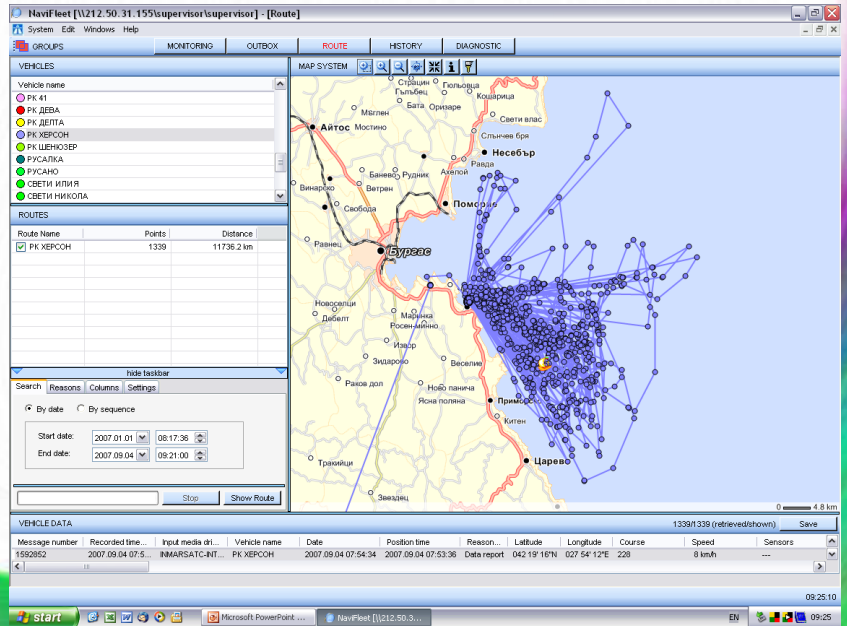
NaviFleet [\\212.50.31.155\supervisor\supervisor] - [Route]

System Edit Windows Help

GROUPS

MONITORING OUTBOX ROUTE HISTORY DIAGNOSTIC

VEHICLES

Vehicle name
PK 41
PK ДЕВА
PK ДЕЛТА
PK ХЕРСОН
PK ЩЕНЮЗЕР
РУСАЛКА
РУСАНО
СВЕТИ ИЛИЯ
СВЕТИ НИКОЛА

ROUTES

| Route Name | Points | Distance |
|---|---|---|
| PK ХЕРСОН | 1339 | 11736.2 km |

hide taskbar

Search Reasons Columns Settings

By date By sequence

Start date: 2007.01.01 08:17:36
End date: 2007.09.04 09:21:00

Stop Show Route

MAP SYSTEM

Страцин Гьолвоца Кошарица Гълъбец Бата Оризаре Аитос Мъглен Мостино Свети влас Слънчев бряг Несебър Равда Ахелой Баново Рудник Винарско Ветрен Поморие Свобода Равнец Бургас Новоселци Марица Дебелт Росен-минно Извор Зидарово Веселие Раков дол Ново паничa Ясна поляна Примо Китен Трапкиции Царев Звездец

0 4.8 km

VEHICLE DATA 1339/1339 (retrieved/shown) Save

| Message number | Recorded time... | Input media dri... | Vehicle name | Date | Position time | Reason... | Latitude | Longitude | Course | Speed | Sensors |
|---|---|---|---|---|---|---|---|---|---|---|---|
| 1592852 | 2007.09.04 07:5... | INMARSATC-INT... | PK ХЕРСОН | 2007.09.04 07:54:34 | 2007.09.04 07:53:36 | Data report | 042 19' 16"N | 027 54' 12"E | 228 | 8 km/h | --- |

09:25:10

start Microsoft PowerPoint ... NaviFleet [\\212.50.3... EN 09:25